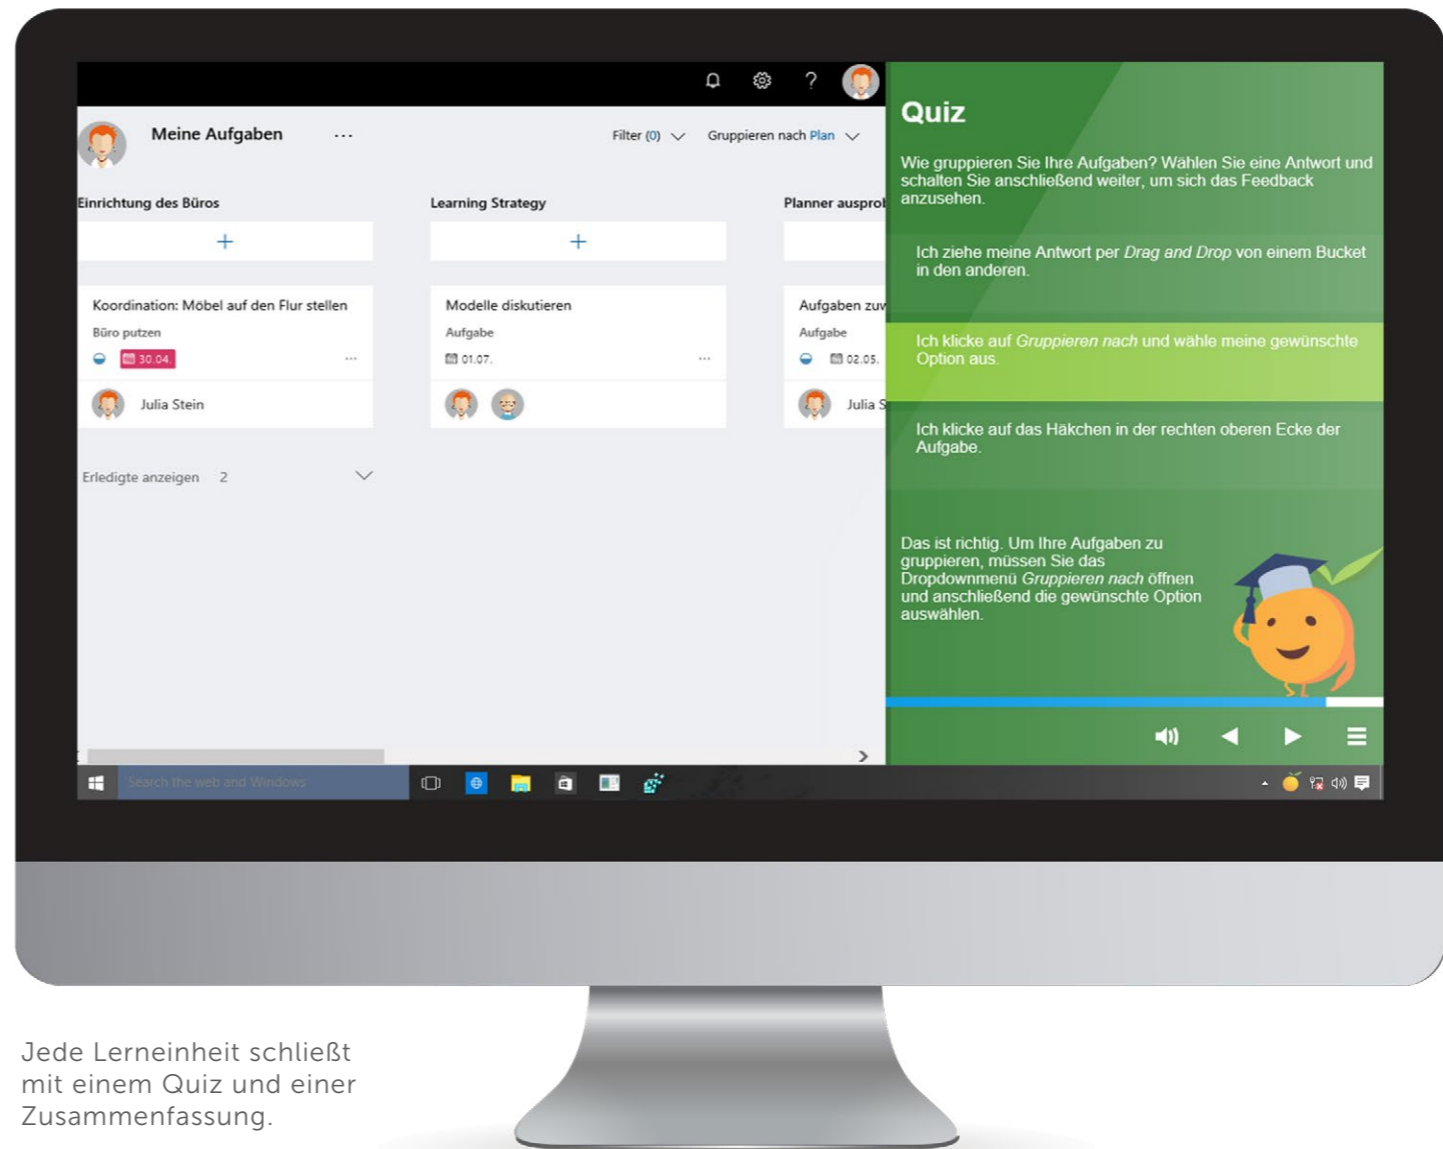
Meine Aufgaben ···

Filter (0) Gruppieren nach Plan

Einrichtung des Büros

+

Koordination: Möbel auf den Flur stellen

Büro putzen

30.04.

···

Julia Stein

Erledigte anzeigen 2

Learning Strategy

+

Modelle diskutieren

Aufgabe

01.07.

···

Planner ausprol

Aufgaben zu

Aufgabe

02.05.

Julia S

Search the web and Windows

Quiz

Wie gruppieren Sie Ihre Aufgaben? Wählen Sie eine Antwort und schalten Sie anschließend weiter, um sich das Feedback anzusehen.

Ich ziehe meine Antwort per *Drag and Drop* von einem Bucket in den anderen.

Ich klicke auf *Gruppieren nach* und wähle meine gewünschte Option aus.

Ich klicke auf das Häkchen in der rechten oberen Ecke der Aufgabe.

Das ist richtig. Um Ihre Aufgaben zu gruppieren, müssen Sie das Dropdownmenü *Gruppieren nach* öffnen und anschließend die gewünschte Option auswählen.

Jede Lerneinheit schließt mit einem Quiz und einer Zusammenfassung.